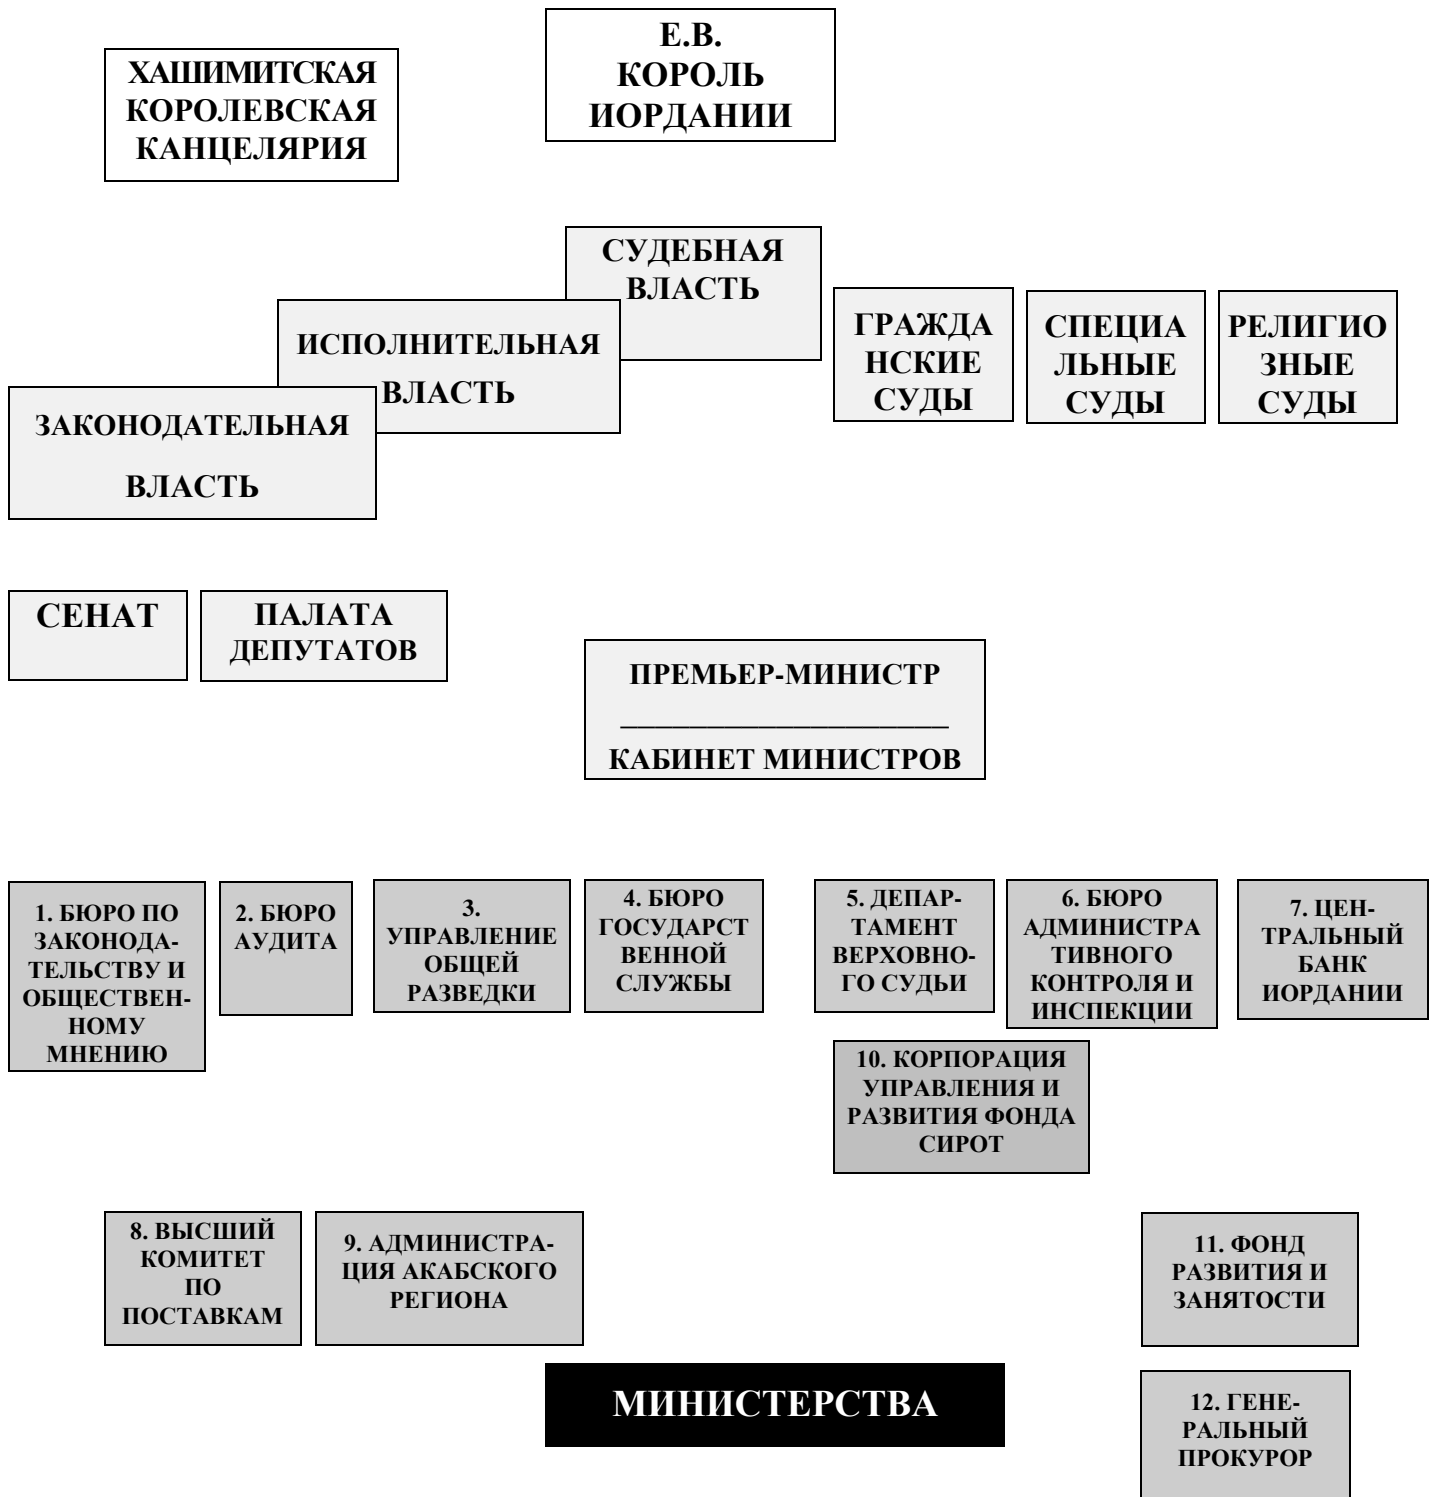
Е.В. КОРОЛЬ ИОРДАНИИ

ХАШИМИТСКАЯ КОРОЛЕВСКАЯ КАНЦЕЛЯРИЯ

СУДЕБНАЯ ВЛАСТЬ

ИСПОЛНИТЕЛЬНАЯ ВЛАСТЬ

ЗАКОНОДАТЕЛЬНАЯ ВЛАСТЬ

ГРАЖДАНСКИЕ СУДЫ

СПЕЦИАЛЬНЫЕ СУДЫ

РЕЛИГИОЗНЫЕ СУДЫ

СЕНАТ

ПАЛАТА ДЕПУТАТОВ

ПРЕМЬЕР-МИНИСТР
______________________
КАБИНЕТ МИНИСТРОВ

1. БЮРО ПО ЗАКОНОДАТЕЛЬСТВУ И ОБЩЕСТВЕННОМУ МНЕНИЮ

2. БЮРО АУДИТА

3. УПРАВЛЕНИЕ ОБЩЕЙ РАЗВЕДКИ

4. БЮРО ГОСУДАРСТВЕННОЙ СЛУЖБЫ

5. ДЕПАРТАМЕНТ ВЕРХОВНОГО СУДЬИ

6. БЮРО АДМИНИСТРАТИВНОГО КОНТРОЛЯ И ИНСПЕКЦИИ

7. ЦЕНТРАЛЬНЫЙ БАНК ИОРДАНИИ

10. КОРПОРАЦИЯ УПРАВЛЕНИЯ И РАЗВИТИЯ ФОНДА СИРОТ

8. ВЫСШИЙ КОМИТЕТ ПО ПОСТАВКАМ

9. АДМИНИСТРАЦИЯ АКАБСКОГО РЕГИОНА

11. ФОНД РАЗВИТИЯ И ЗАНЯТОСТИ

МИНИСТЕРСТВА

12. ГЕНЕРАЛЬНЫЙ ПРОКУРОР